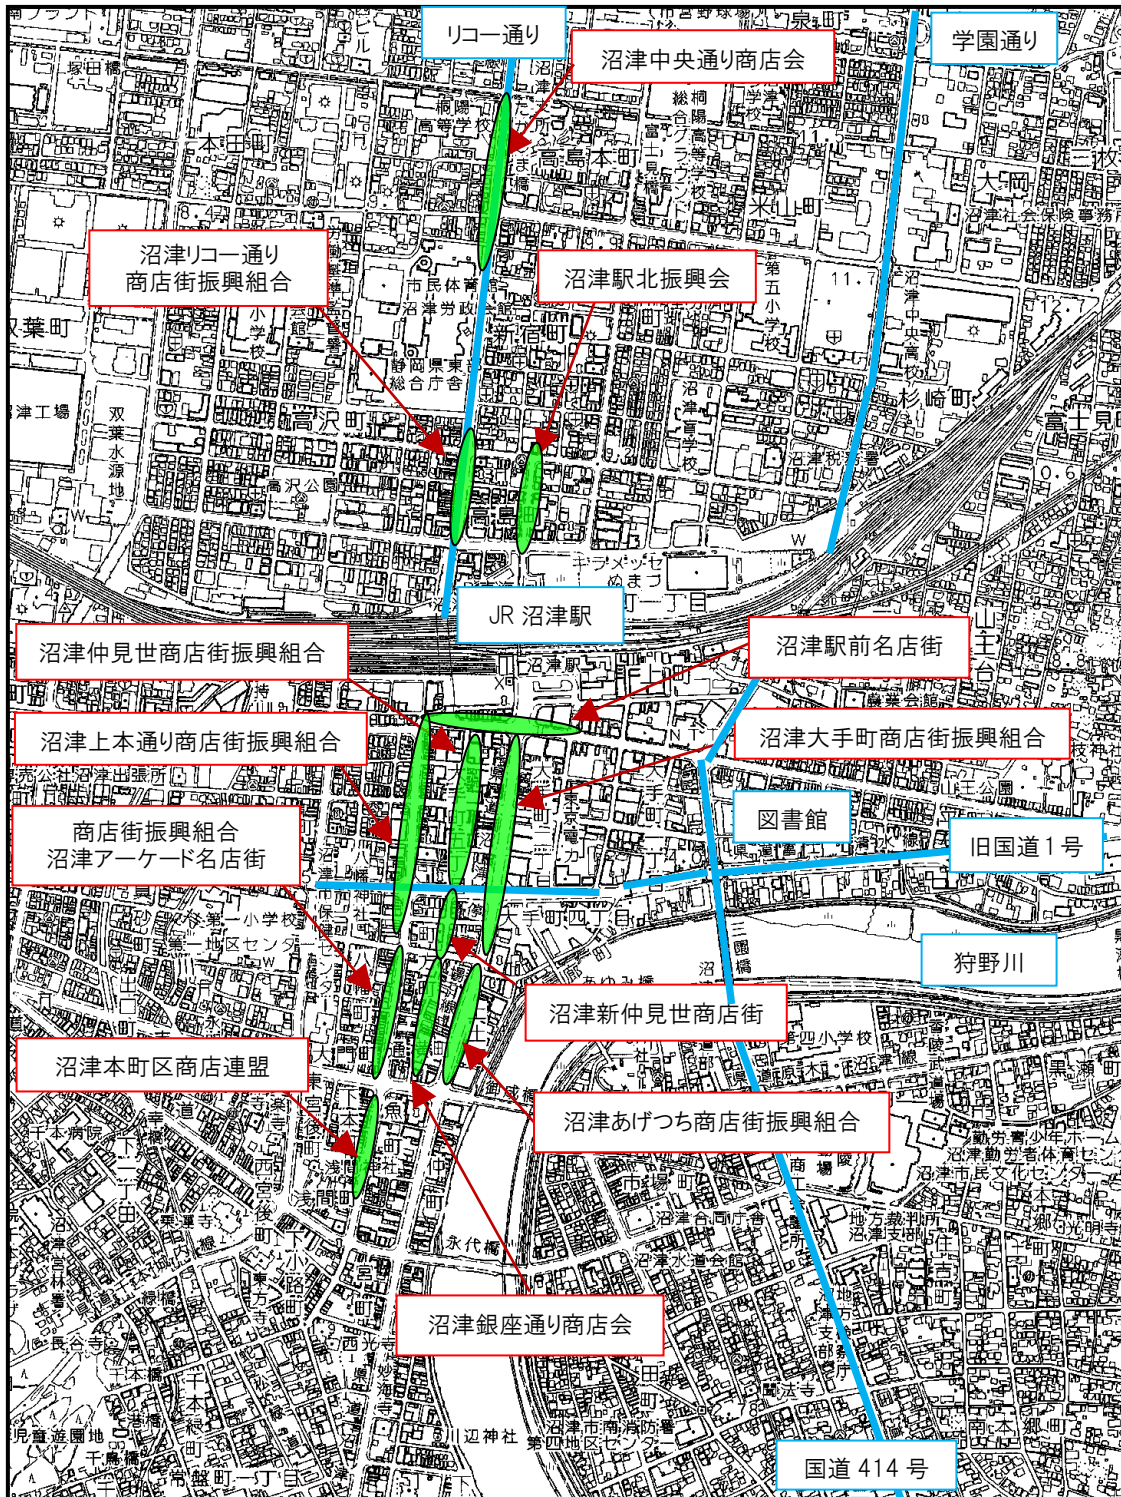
リコー通り

学園通り

沼津中央通り商店会

沼津リコー通り
商店街振興組合

沼津駅北振興会

JR 沼津駅

沼津仲見世商店街振興組合

沼津駅前名店街

沼津上本通り商店街振興組合

沼津大手町商店街振興組合

図書館

商店街振興組合
沼津アーケード名店街

旧国道 1 号

狩野川

沼津新仲見世商店街

沼津本町区商店連盟

沼津あげつち商店街振興組合

沼津銀座通り商店会

国道 414 号